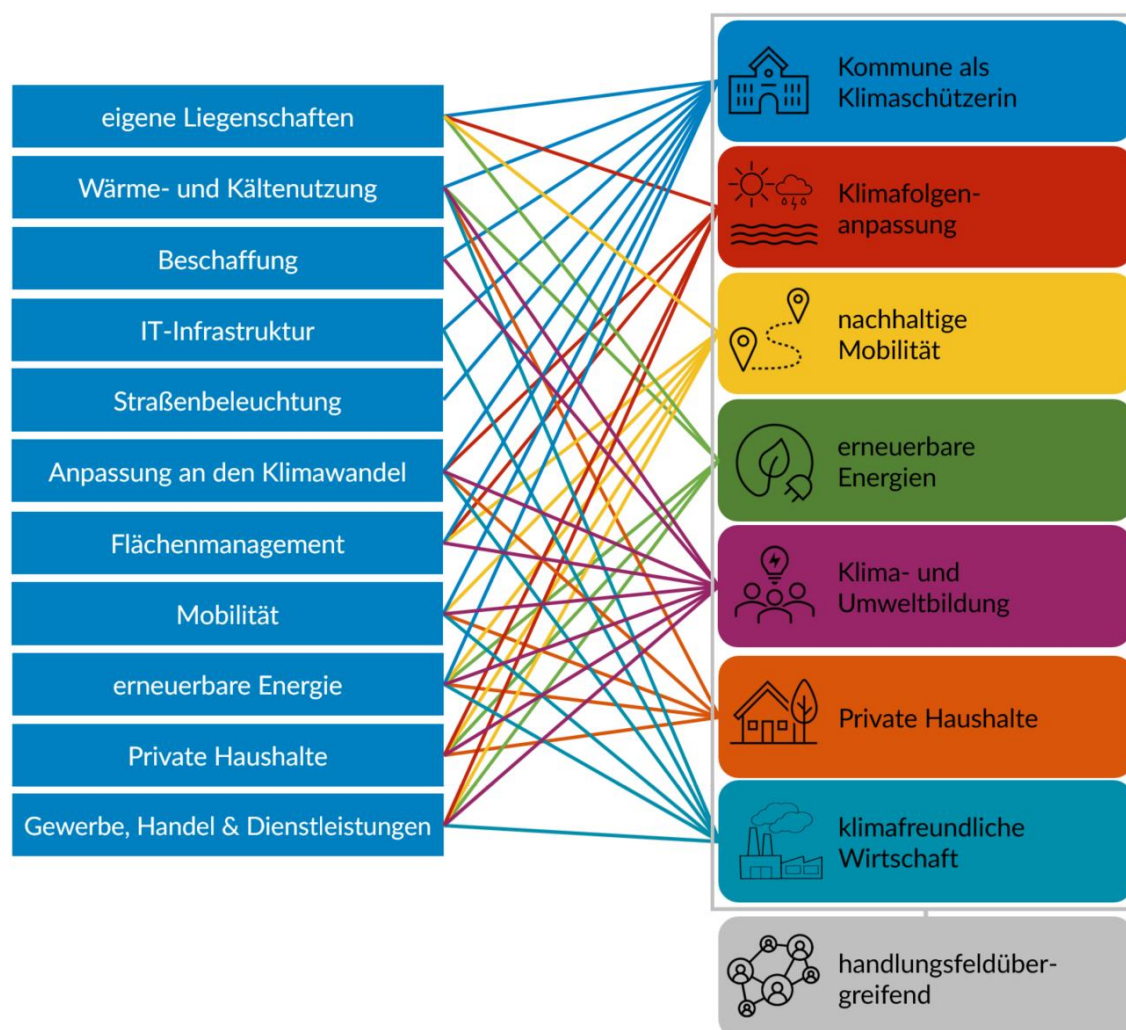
eigene Liegenschaften

Wärme- und Kältenutzung

Beschaffung

IT-Infrastruktur

Straßenbeleuchtung

Anpassung an den Klimawandel

Flächenmanagement

Mobilität

erneuerbare Energie

Private Haushalte

Gewerbe, Handel & Dienstleistungen

Kommune als Klimaschützerin

Klimafolgenanpassung

nachhaltige Mobilität

erneuerbare Energien

Klima- und Umweltbildung

Private Haushalte

klimafreundliche Wirtschaft

handlungsfeldübergreifend